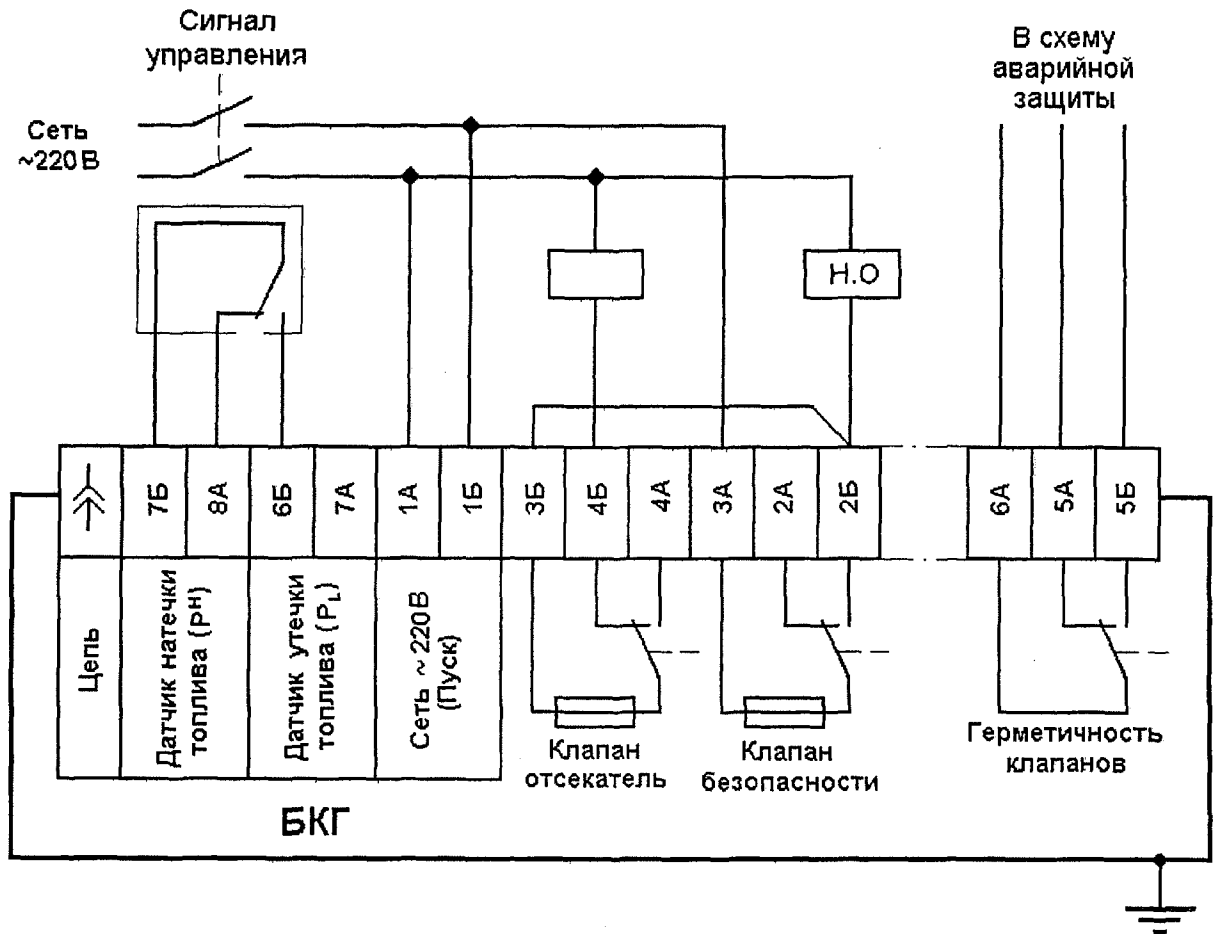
Сигнал управления

В схему аварийной защиты

Сеть ~220 В

Н.О

7Б 8А 6Б 7А 1А 1Б 3Б 4Б 4А 3А 2А 2Б 6А 5А 5Б

Цепь

Датчик натечки топлива ($P^H$)

Датчик утечки топлива ($P_L$)

Сеть ~ 220 В (Пуск)

Клапан отсекатель

Клапан безопасности

Герметичность клапанов

БКГ